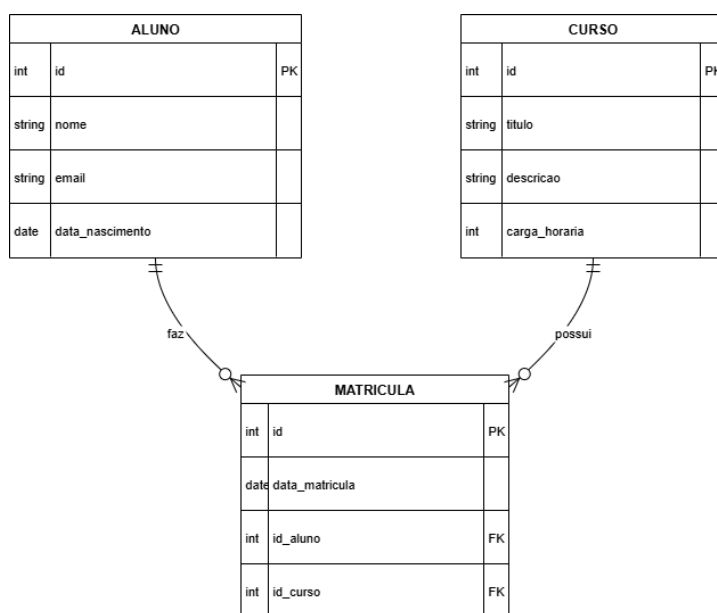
ALUNO

| int | id | PK |
|---|---|---|
| string | nome | |
| string | email | |
| date | data_nascimento | |

CURSO

| int | id | PK |
|---|---|---|
| string | titulo | |
| string | descricao | |
| int | carga_horaria | |

faz

possui

MATRICULA

| int | id | PK |
|---|---|---|
| date | data_matricula | |
| int | id_aluno | FK |
| int | id_curso | FK |